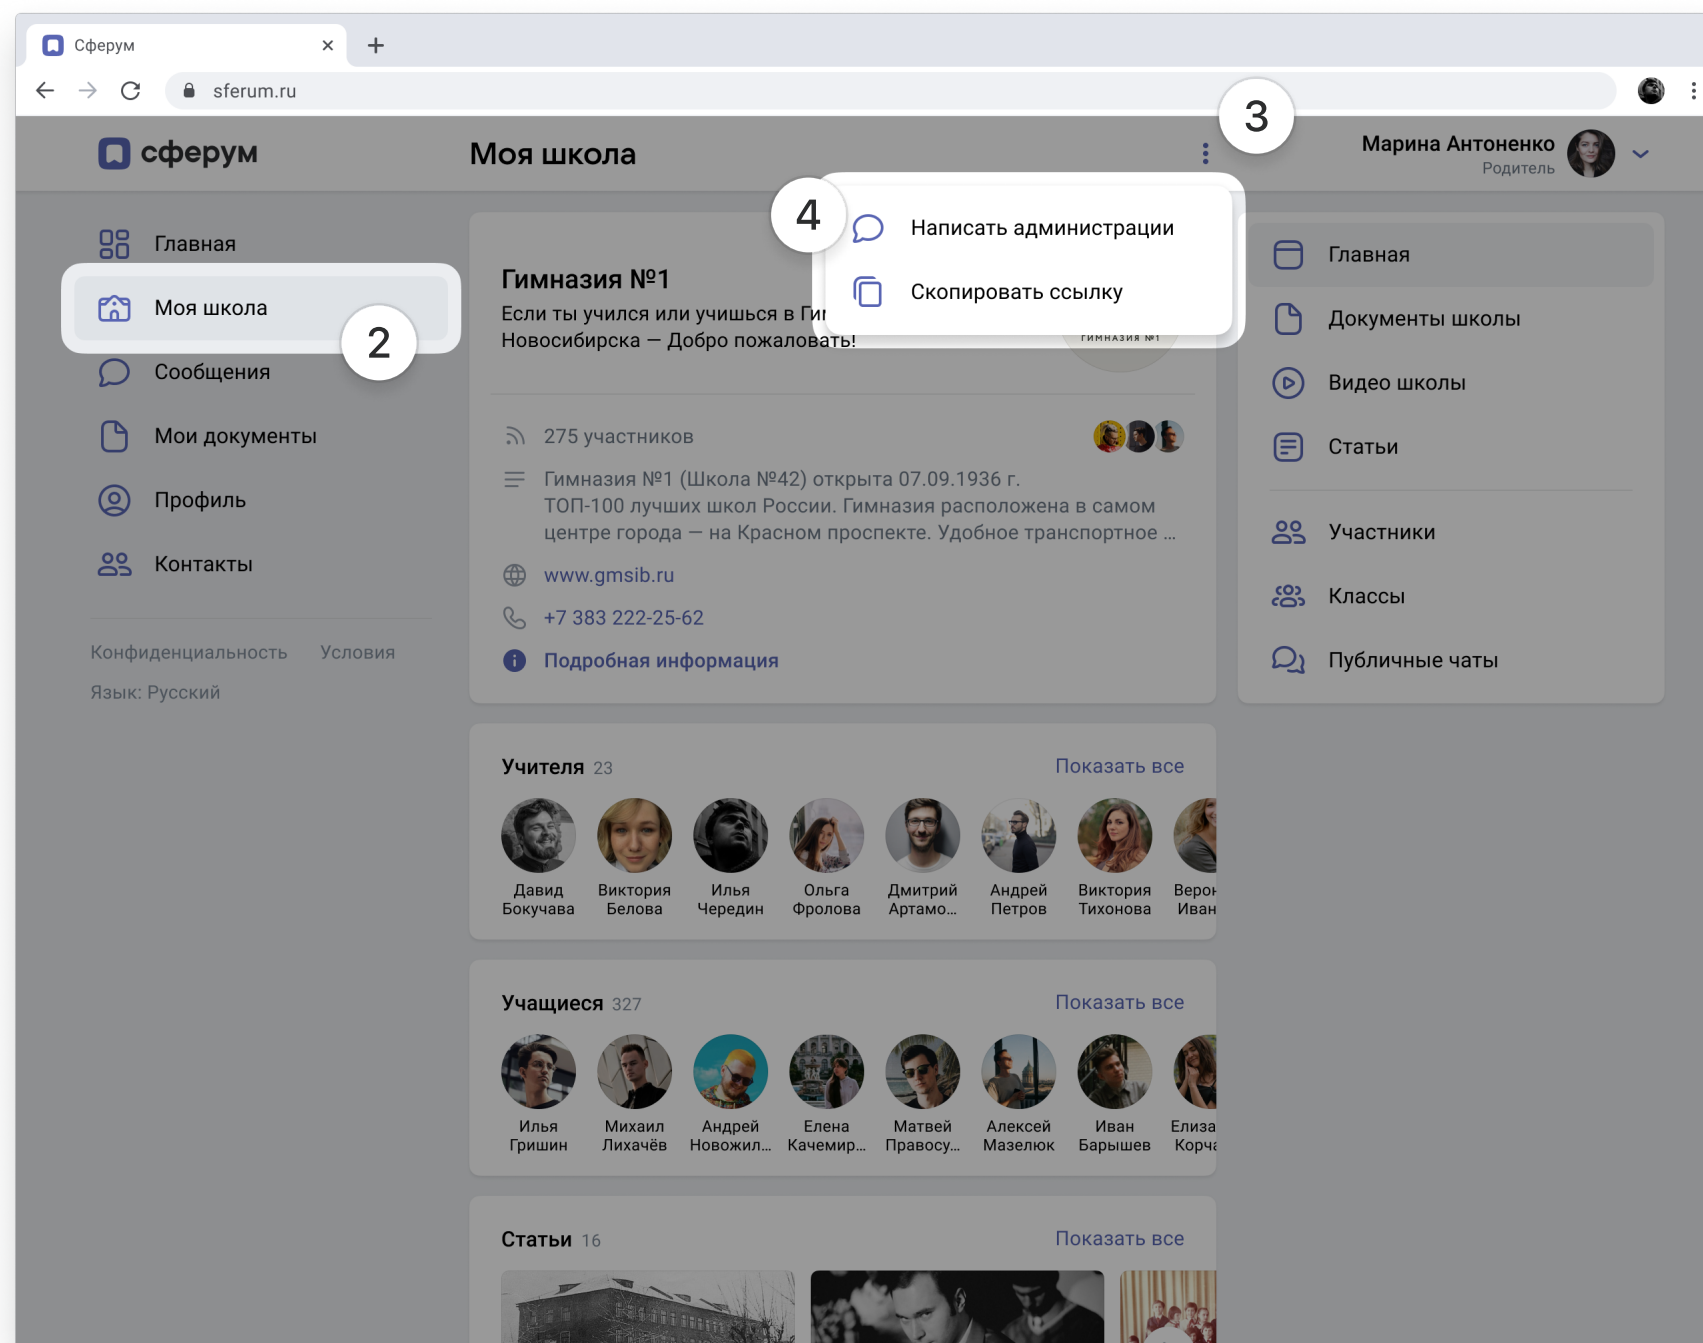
Сферум ×
+
sferum.ru

сферум
Моя школа
3
Марина Антоненко
Родитель

Главная
Моя школа
2
Сообщения
Мои документы
Профиль
Контакты

Конфиденциальность Условия
Язык: Русский

4
Написать администрации
Скопировать ссылку

Гимназия №1
Если ты учился или учишься в Ги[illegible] Новосибирска — Добро пожаловать!
ГИМНАЗИЯ №1

275 участников
Гимназия №1 (Школа №42) открыта 07.09.1936 г. ТОП-100 лучших школ России. Гимназия расположена в самом центре города — на Красном проспекте. Удобное транспортное ...
www.gmsib.ru
+7 383 222-25-62
Подробная информация

Главная
Документы школы
Видео школы
Статьи
Участники
Классы
Публичные чаты

Учителя 23
Показать все
Давид Бокучава
Виктория Белова
Илья Чередин
Ольга Фролова
Дмитрий Артамо...
Андрей Петров
Виктория Тихонова
Верон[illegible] Иван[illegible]

Учащиеся 327
Показать все
Илья Гришин
Михаил Лихачёв
Андрей Новожил...
Елена Качемир...
Матвей Правосу...
Алексей Мазелюк
Иван Барышев
Елиза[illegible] Корч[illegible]

Статьи 16
Показать все